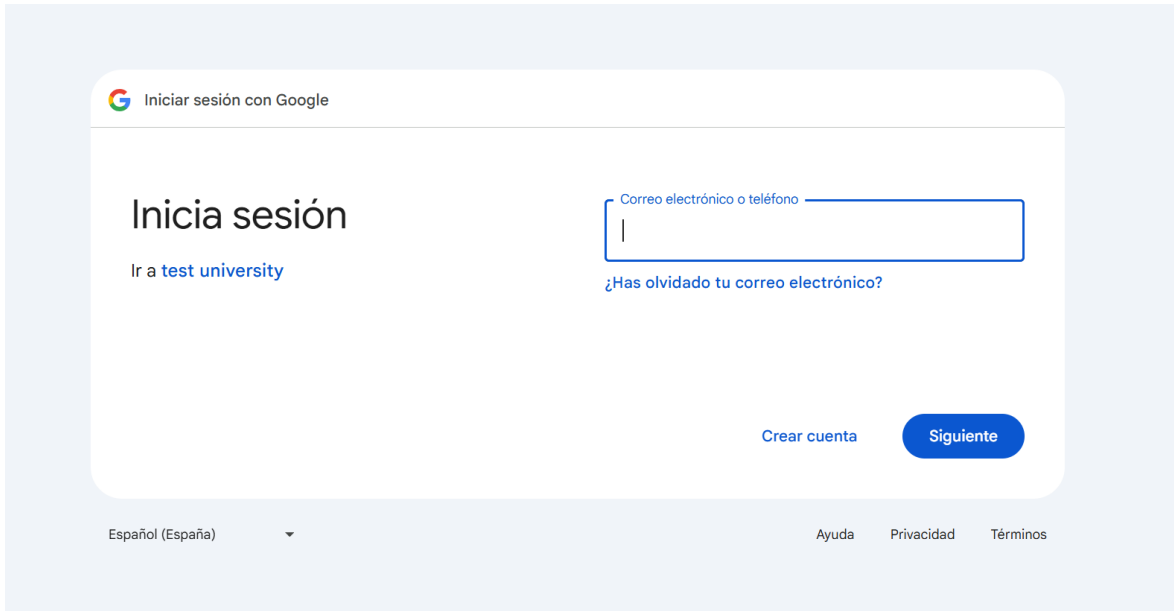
Iniciar sesión con Google

Inicia sesión

Ir a test university

Correo electrónico o teléfono

¿Has olvidado tu correo electrónico?

Crear cuenta

Siguiente

Español (España)

Ayuda Privacidad Términos